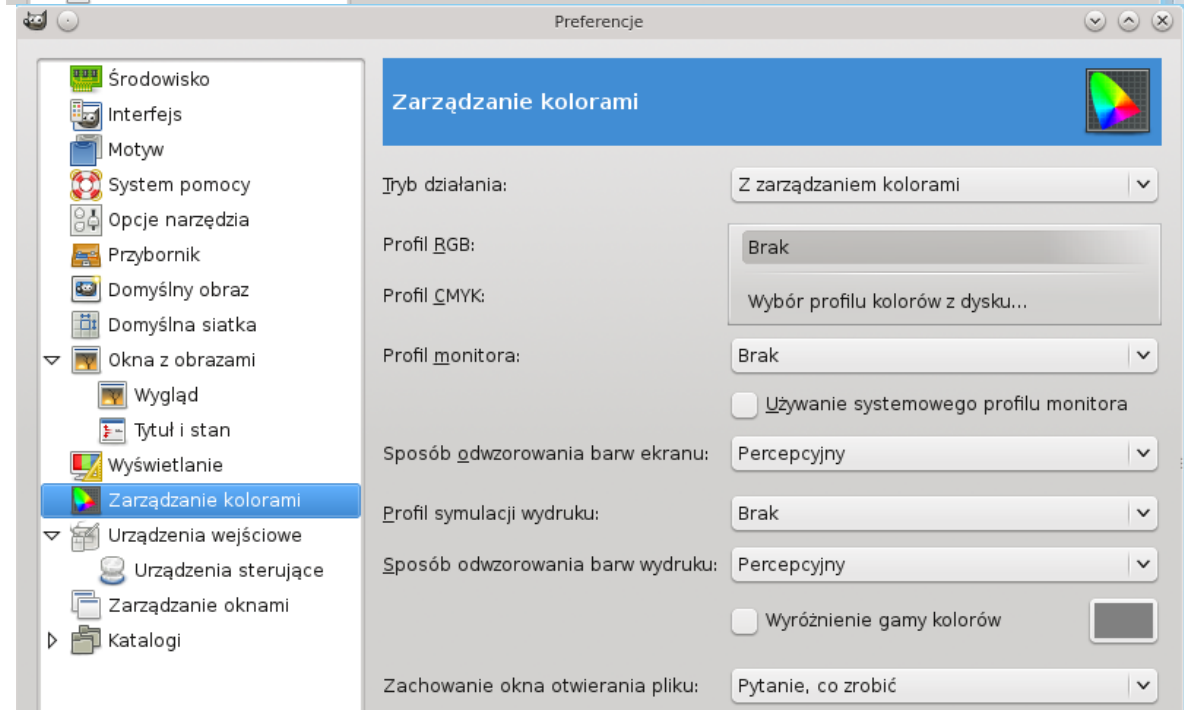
Preferencje

Środowisko
Interfejs
Motyw
System pomocy
Opcje narzędzia
Przybornik
Domyślny obraz
Domyślna siatka
Okna z obrazami
Wygląd
Tytuł i stan
Wyświetlanie
Zarządzanie kolorami
Urządzenia wejściowe
Urządzenia sterujące
Zarządzanie oknami
Katalogi

Zarządzanie kolorami

Tryb działania: Z zarządzaniem kolorami

Profil RGB: Brak

Profil CMYK: Wybór profilu kolorów z dysku...

Profil monitora: Brak

Używanie systemowego profilu monitora

Sposób odwzorowania barw ekranu: Percepcyjny

Profil symulacji wydruku: Brak

Sposób odwzorowania barw wydruku: Percepcyjny

Wyróżnienie gamy kolorów

Zachowanie okna otwierania pliku: Pytanie, co zrobić